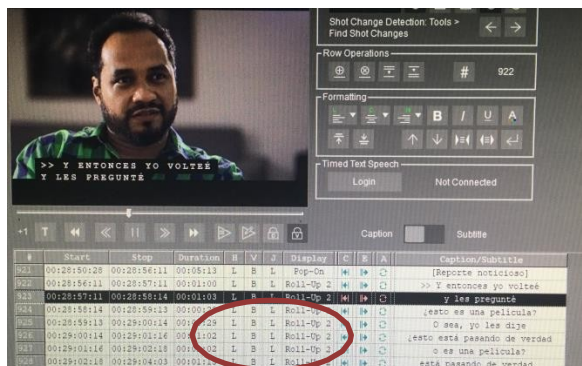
>> Y ENTONCES YO VOLTEÉ
Y LES PREGUNTÉ

Shot Change Detection: Tools > Find Shot Changes

Row Operations

922

Formatting

B I U A

Timed Text Speech

Login

Not Connected

+1 T

Caption

Subtitle

| # | Start | Stop | Duration | H | V | J | Display | C | E | A | Caption/Subtitle |
|---|---|---|---|---|---|---|---|---|---|---|---|
| 921 | 00:28:50:26 | 00:28:56:11 | 00:05:13 | L | B | L | Pop-On | | | | [Reporte noticioso] |
| 922 | 00:28:56:11 | 00:28:57:11 | 00:01:00 | L | B | L | Roll-Up 2 | | | | >> Y entonces yo volteé |
| 923 | 00:28:57:11 | 00:28:58:14 | 00:01:03 | L | B | L | Roll-Up 2 | | | | y les pregunté |
| 924 | 00:28:58:14 | 00:28:59:13 | 00:00:29 | L | B | L | Roll-Up 2 | | | | ¿esto es una película? |
| 925 | 00:28:59:13 | 00:29:00:14 | 00:01:01 | L | B | L | Roll-Up 2 | | | | O sea, yo les dije |
| 926 | 00:29:00:14 | 00:29:01:16 | 00:01:02 | L | B | L | Roll-Up 2 | | | | ¿esto está pasando de verdad |
| 927 | 00:29:01:16 | 00:29:02:18 | 00:01:02 | L | B | L | Roll-Up 2 | | | | o es una película? |
| 928 | 00:29:02:18 | 00:29:04:03 | 00:01:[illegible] | L | B | L | Roll-Up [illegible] | | | | está pasando de verdad |